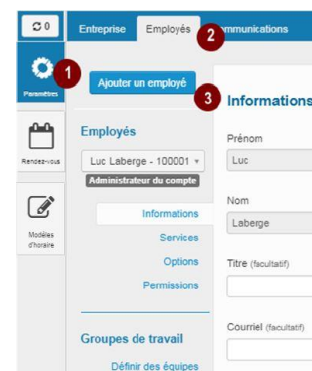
0

Paramètres

Rendez-vous

Modèles d'horaire

Entreprise Employés 2 ommunications

1

Ajouter un employé

3 Informations

Employés

Luc Laberge - 100001

Administrateur du compte

Informations

Services

Options

Permissions

Groupes de travail

Définir des équipes

Prénom

Luc

Nom

Laberge

Titre (facultatif)

Courriel (facultatif)